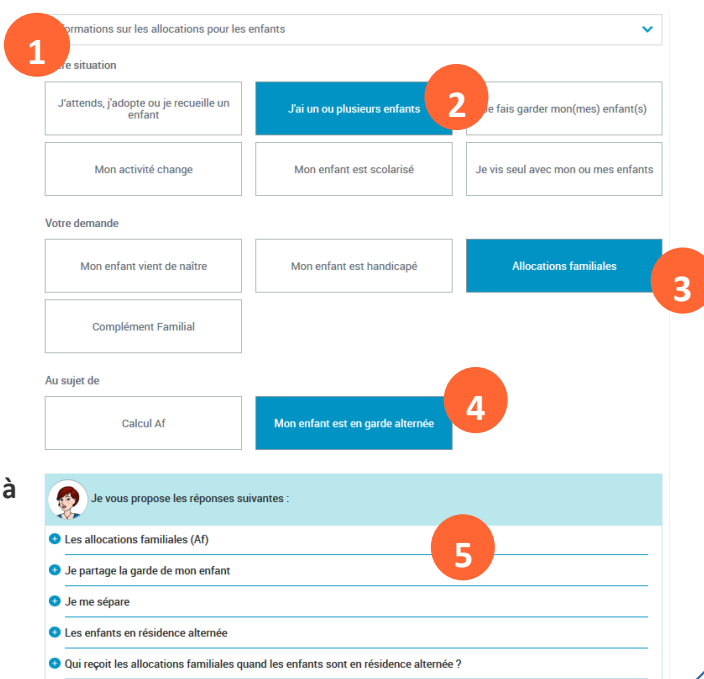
1
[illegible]ormations sur les allocations pour les enfants

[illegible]re situation

J'attends, j'adopte ou je recueille un enfant

J'ai un ou plusieurs enfants

2

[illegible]e fais garder mon(mes) enfant(s)

Mon activité change

Mon enfant est scolarisé

Je vis seul avec mon ou mes enfants

Votre demande

Mon enfant vient de naître

Mon enfant est handicapé

Allocations familiales

3

Complément Familial

Au sujet de

Calcul Af

Mon enfant est en garde alternée

4

à

Je vous propose les réponses suivantes :

5

Les allocations familiales (Af)

Je partage la garde de mon enfant

Je me sépare

Les enfants en résidence alternée

Qui reçoit les allocations familiales quand les enfants sont en résidence alternée ?